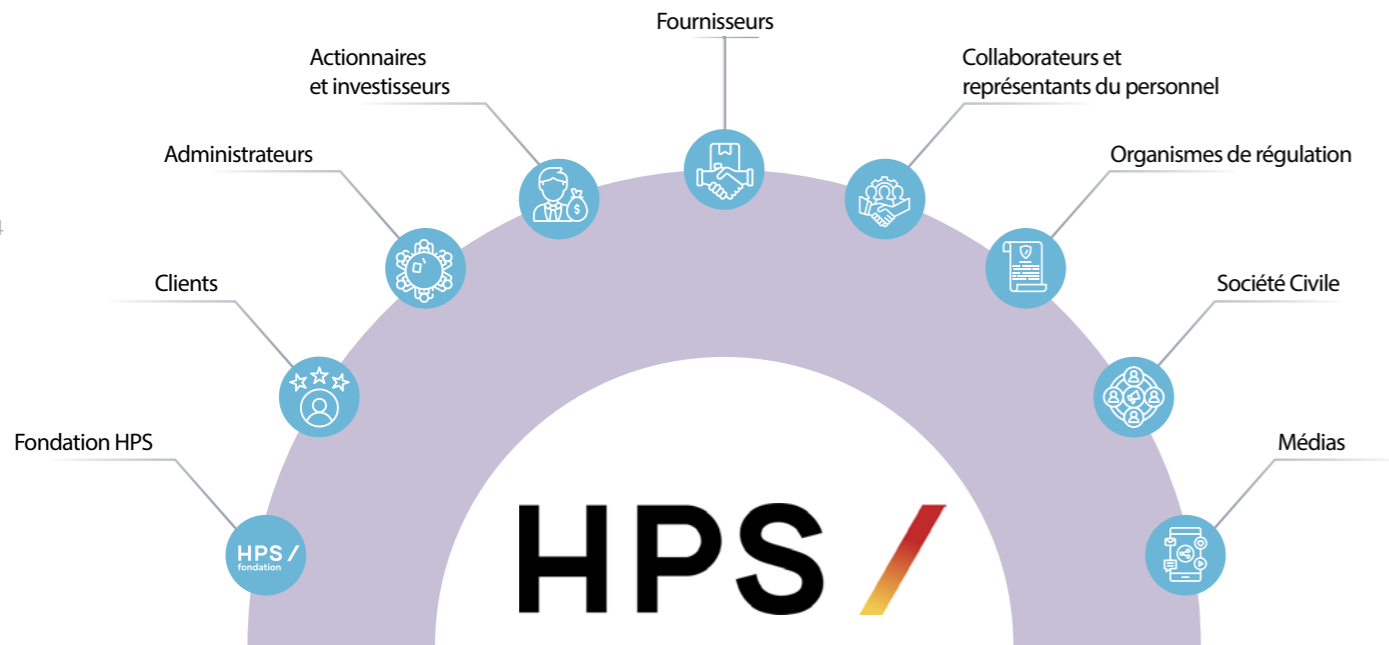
Fournisseurs

Actionnaires et investisseurs

Collaborateurs et représentants du personnel

Administrateurs

Organismes de régulation

Clients

Société Civile

Fondation HPS

Médias

HPS /
fondation

HPS /